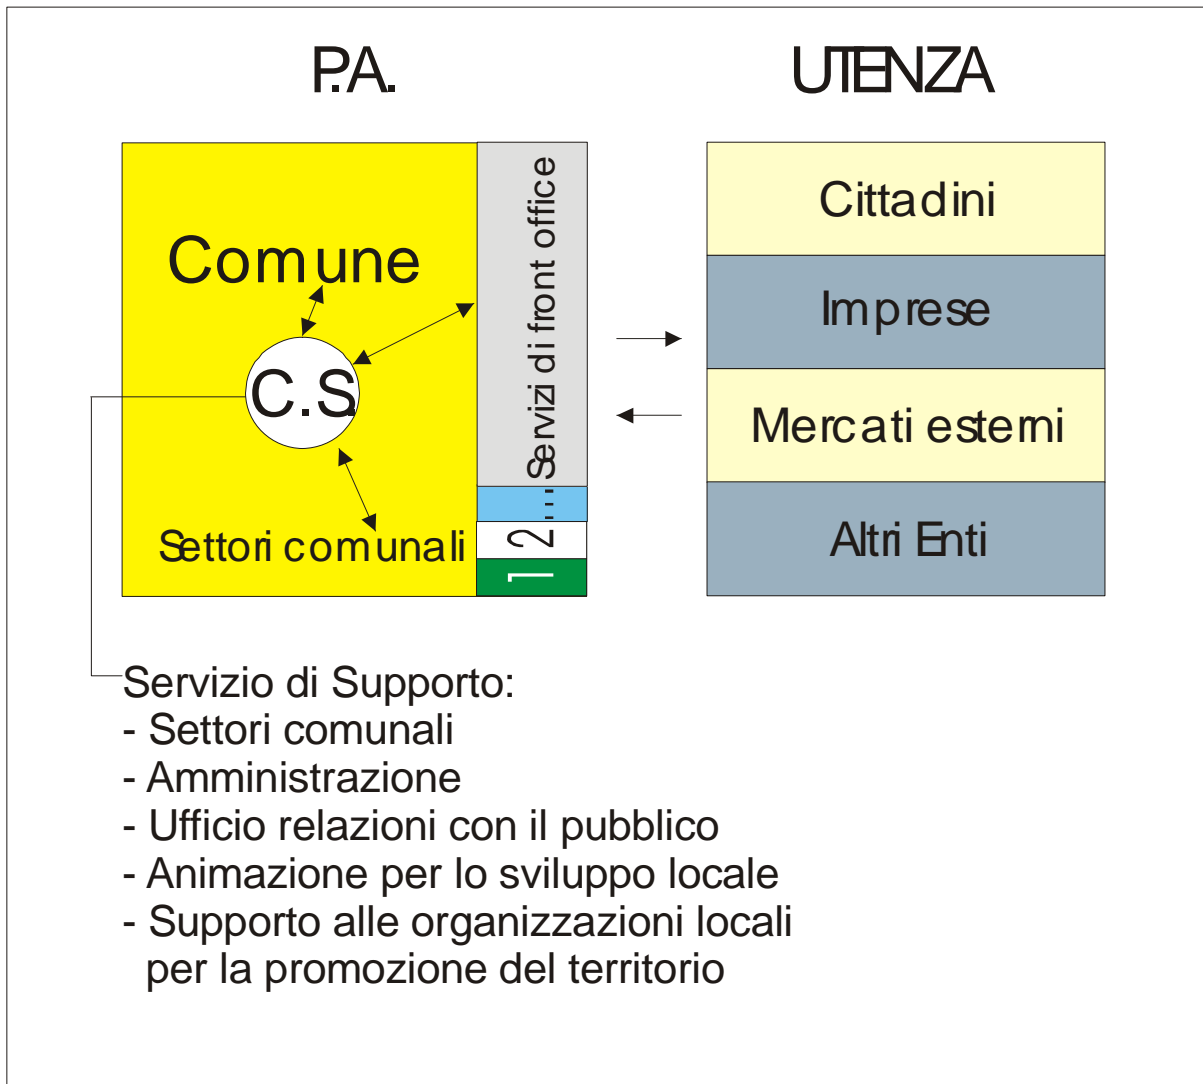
P.A.

UTENZA

Comune

C.S

Settori comunali

Servizi di front office

...

2

1

Cittadini

Imprese

Mercati esterni

Altri Enti

Servizio di Supporto:
- Settori comunali
- Amministrazione
- Ufficio relazioni con il pubblico
- Animazione per lo sviluppo locale
- Supporto alle organizzazioni locali per la promozione del territorio